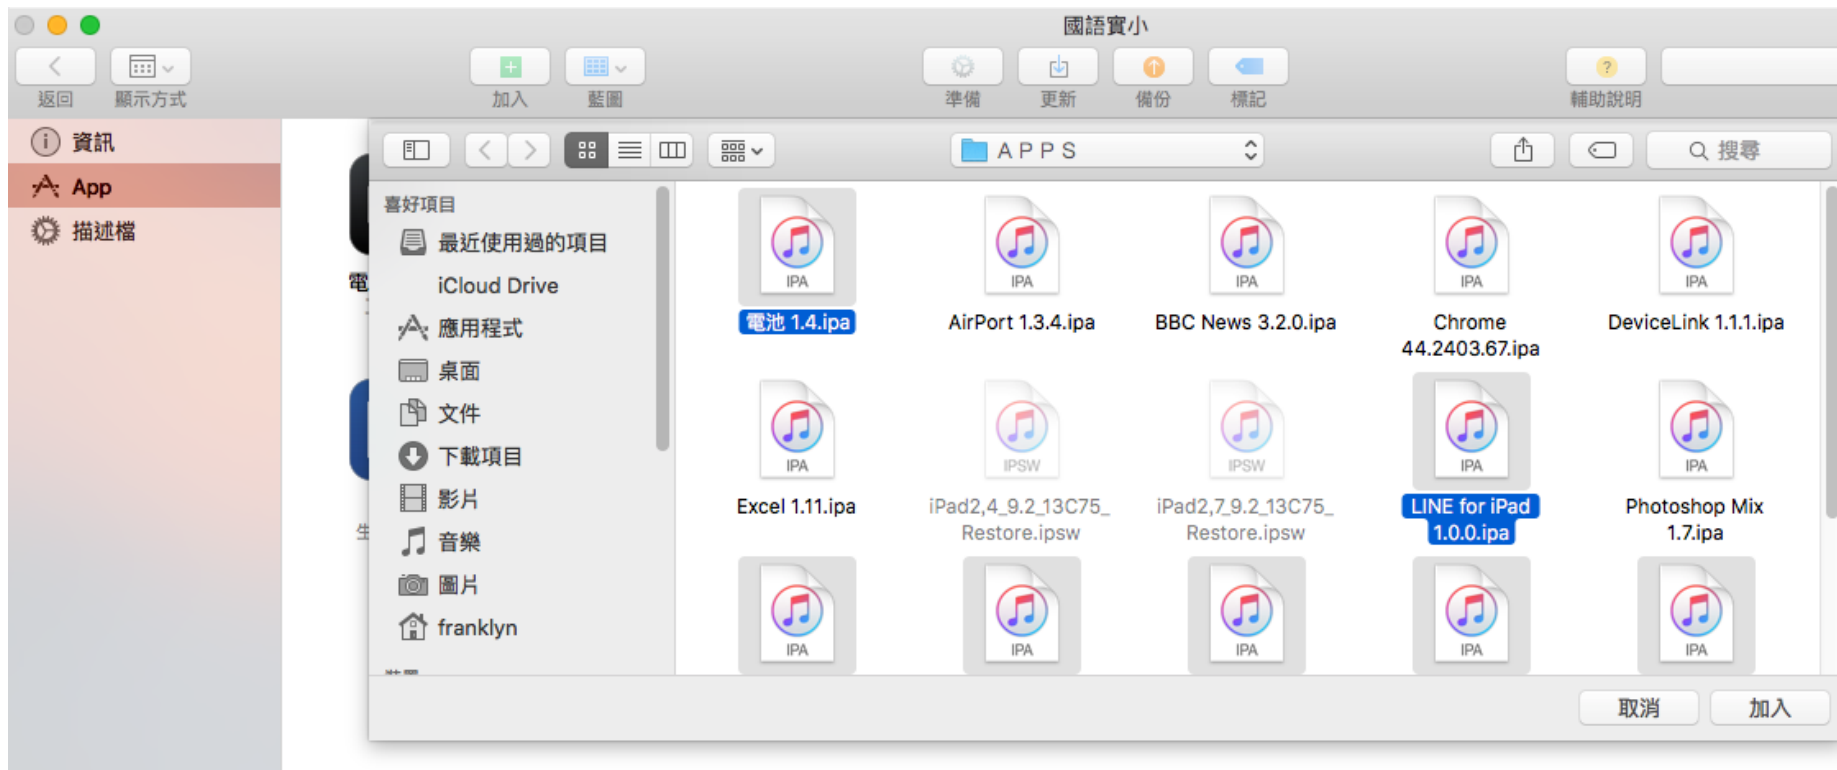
國語實小

返回 顯示方式 加入 藍圖 準備 更新 備份 標記 輔助說明

資訊
App
描述檔

電

生

APPS

搜尋

喜好項目
最近使用過的項目
iCloud Drive
應用程式
桌面
文件
下載項目
影片
音樂
圖片
franklyn

IPA
電池 1.4.ipa

IPA
AirPort 1.3.4.ipa

IPA
BBC News 3.2.0.ipa

IPA
Chrome 44.2403.67.ipa

IPA
DeviceLink 1.1.1.ipa

IPA
Excel 1.11.ipa

IPSW
iPad2,4_9.2_13C75_Restore.ipsw

IPSW
iPad2,7_9.2_13C75_Restore.ipsw

IPA
LINE for iPad 1.0.0.ipa

IPA
Photoshop Mix 1.7.ipa

IPA

IPA

IPA

IPA

IPA

取消 加入